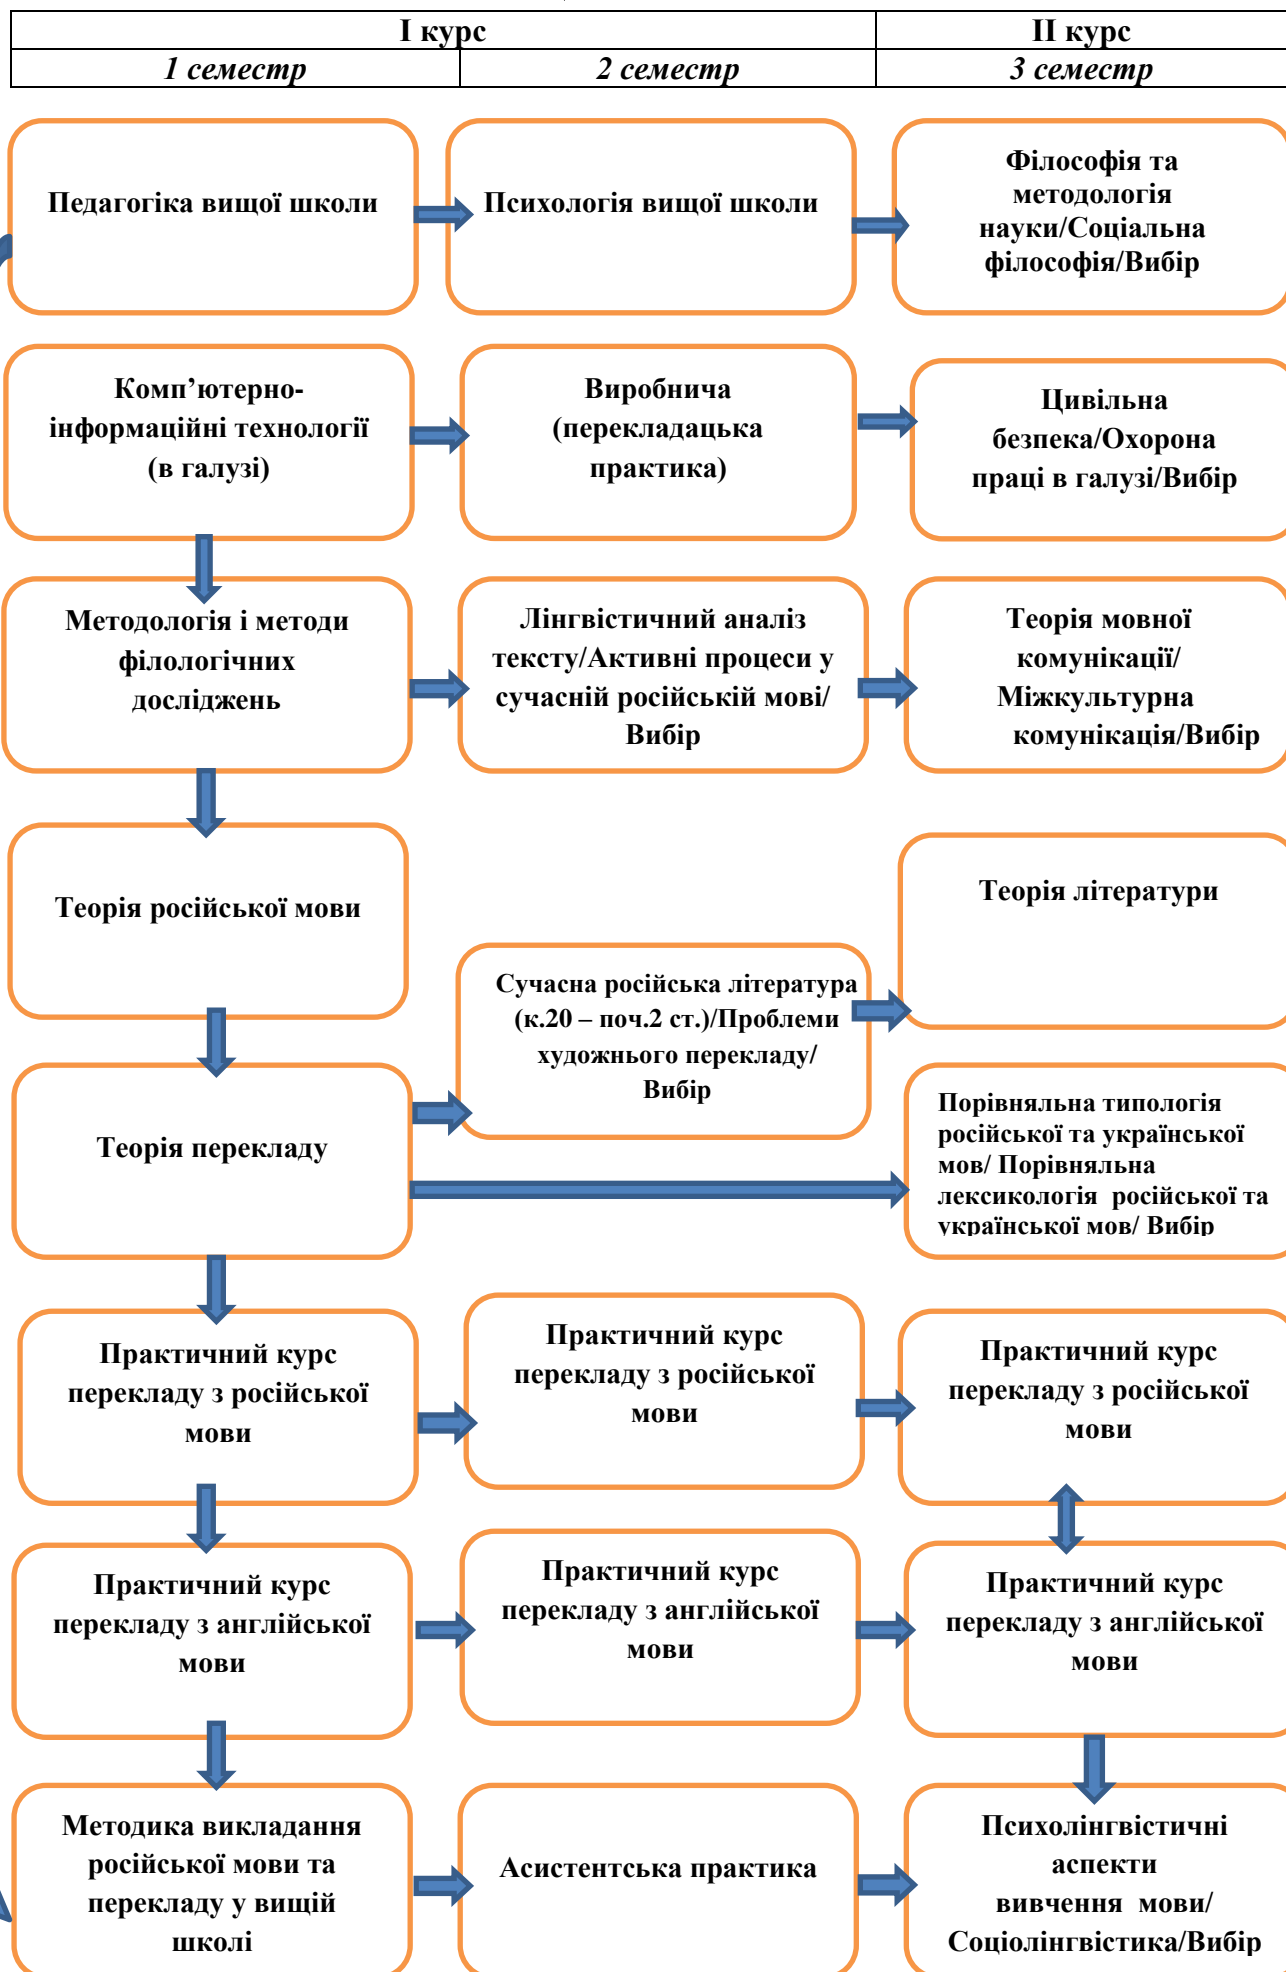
| I курс | | II курс |
|---|---|---|
| 1 семестр | 2 семестр | 3 семестр |

Педагогіка вищої школи

Психологія вищої школи

Філософія та методологія науки/Соціальна філософія/Вибір

Комп’ютерно-інформаційні технології (в галузі)

Виробнича (перекладацька практика)

Цивільна безпека/Охорона праці в галузі/Вибір

Методологія і методи філологічних досліджень

Лінгвістичний аналіз тексту/Активні процеси у сучасній російській мові/ Вибір

Теорія мовної комунікації/ Міжкультурна комунікація/Вибір

Теорія російської мови

Теорія літератури

Сучасна російська література (к.20 – поч.2 ст.)/Проблеми художнього перекладу/ Вибір

Теорія перекладу

Порівняльна типологія російської та української мов/ Порівняльна лексикологія російської та української мов/ Вибір

Практичний курс перекладу з російської мови

Практичний курс перекладу з російської мови

Практичний курс перекладу з російської мови

Практичний курс перекладу з англійської мови

Практичний курс перекладу з англійської мови

Практичний курс перекладу з англійської мови

Методика викладання російської мови та перекладу у вищій школі

Асистентська практика

Психолінгвістичні аспекти вивчення мови/ Соціолінгвістика/Вибір